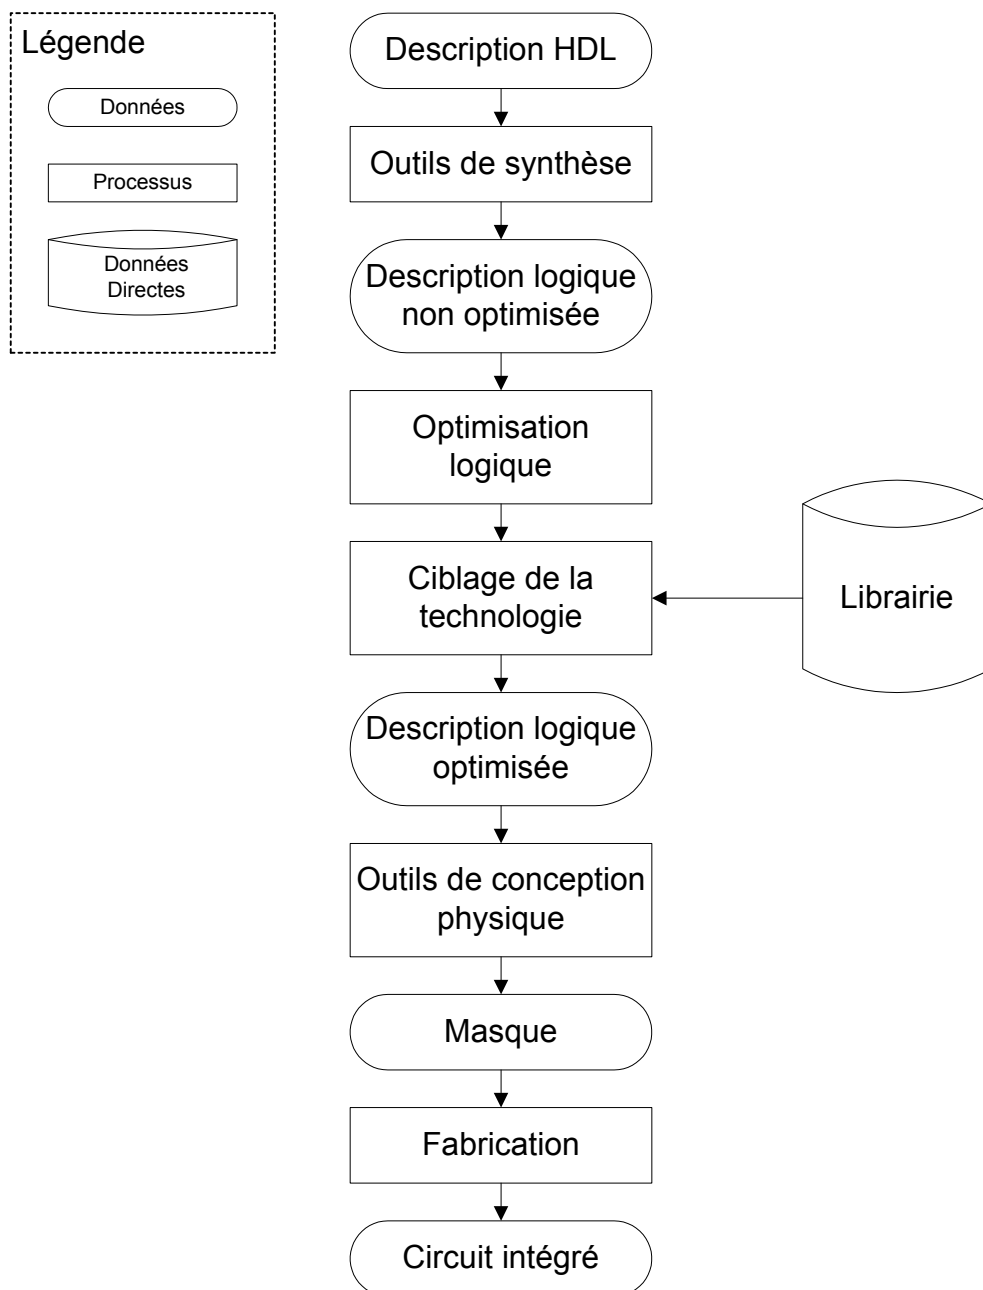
Légende

Données

Processus

Données Directes

Description HDL

Outils de synthèse

Description logique non optimisée

Optimisation logique

Ciblage de la technologie

Librairie

Description logique optimisée

Outils de conception physique

Masque

Fabrication

Circuit intégré